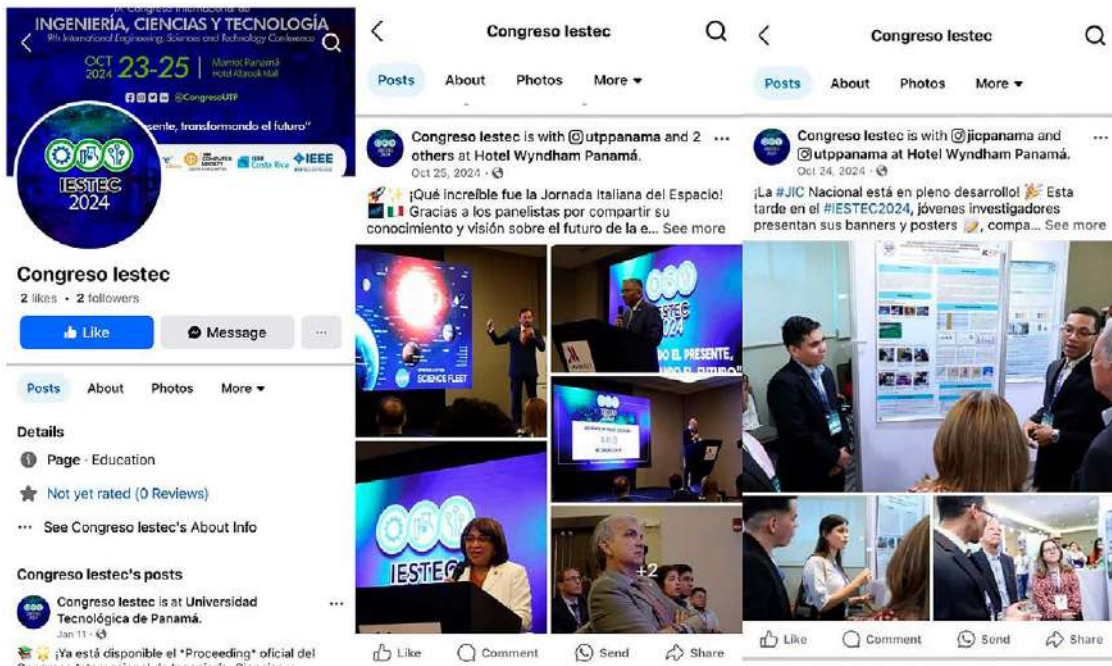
IX Congreso Internacional de INGENIERÍA, CIENCIAS Y TECNOLOGÍA
9th International Engineering, Sciences and Technology Conference
OCT 2024 23-25 | Marriot Panamá Hotel Albrook Mall
@CongresoUTP
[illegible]sente, transformando el futuro"
IESTEC 2024
IEEE Costa Rica
IEEE

Congreso Iestec
2 likes • 2 followers
Like
Message
...
Posts About Photos More
Details
Page · Education
Not yet rated (0 Reviews)
See Congreso Iestec's About Info
Congreso Iestec's posts
Congreso Iestec is at Universidad Tecnológica de Panamá.
Jan 11 ·
¡Ya está disponible el *Proceeding* oficial del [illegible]

Congreso Iestec
Posts About Photos More
Congreso Iestec is with utppanama and 2 others at Hotel Wyndham Panamá.
Oct 25, 2024 ·
¡Qué increíble fue la Jornada Italiana del Espacio! Gracias a los panelistas por compartir su conocimiento y visión sobre el futuro de la e... See more
SCIENCE FLEET
IESTEC 2024
IESTEC
+2
Like Comment Send Share

Congreso Iestec
Posts About Photos More
Congreso Iestec is with jicpanama and utppanama at Hotel Wyndham Panamá.
Oct 24, 2024 ·
¡La #JIC Nacional está en pleno desarrollo! Esta tarde en el #IESTEC2024, jóvenes investigadores presentan sus banners y posters, compa... See more
Like Comment Send Share